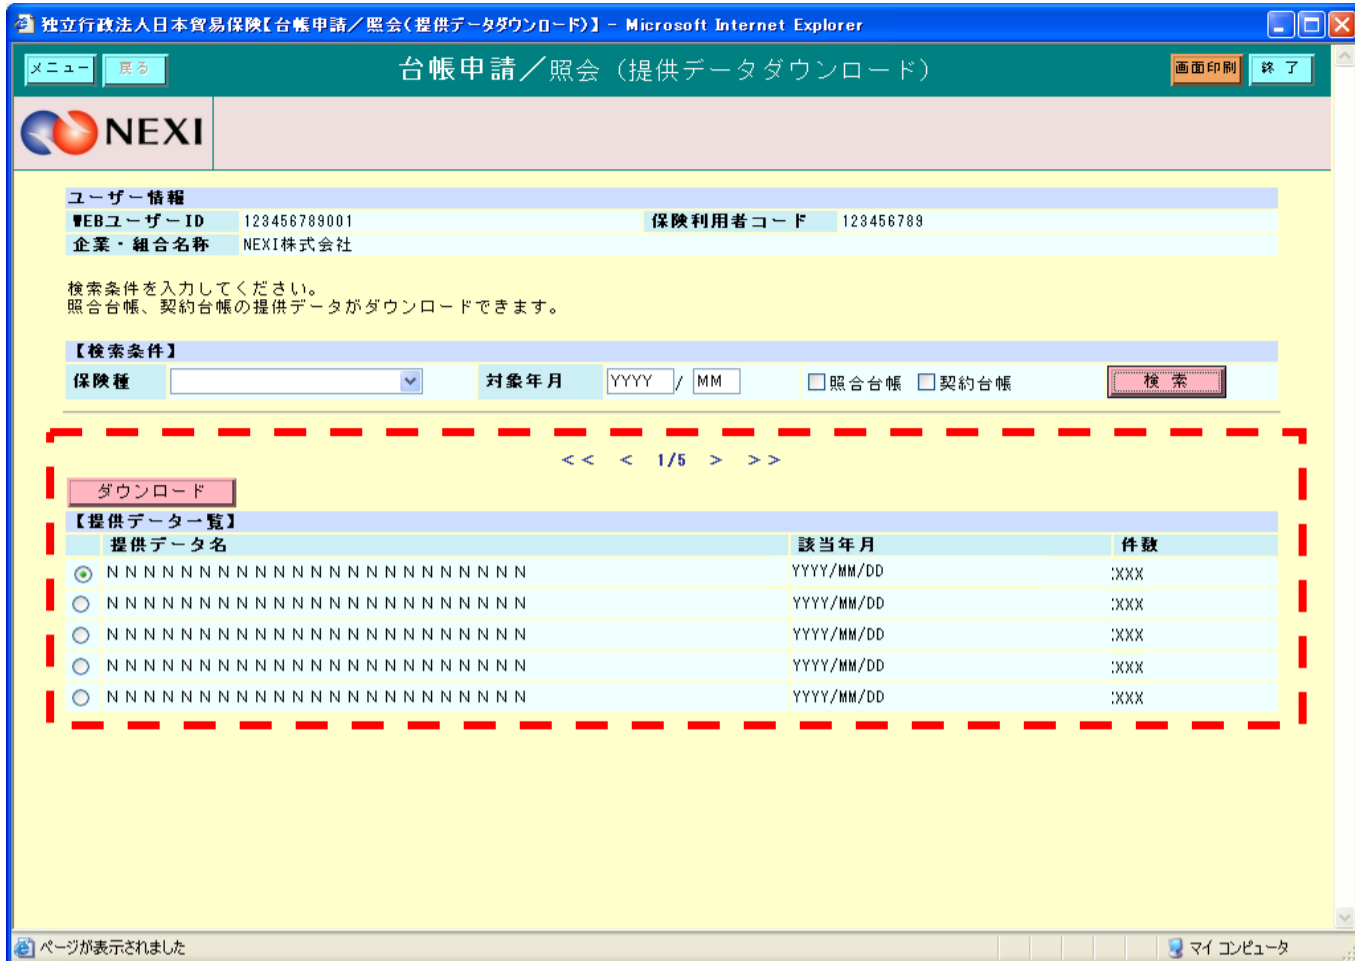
独立行政法人日本貿易保険【台帳申請／照会（提供データダウンロード）】 - Microsoft Internet Explorer

メニュー　戻る

台帳申請／照会（提供データダウンロード）

画面印刷　終了

NEXI

| ユーザー情報 | | | |
|---|---|---|---|
| WEBユーザーID | 123456789001 | 保険利用者コード | 123456789 |
| 企業・組合名称 | NEXI株式会社 | | |

検索条件を入力してください。
照合台帳、契約台帳の提供データがダウンロードできます。

【検索条件】

保険種　対象年月　YYYY / MM　照合台帳　契約台帳　検索

<<　<　1/5　>　>>

ダウンロード

【提供データ一覧】

| | 提供データ名 | 該当年月 | 件数 |
|---|---|---|---|
| ◉ | NNNNNNNNNNNNNNNNNNNNNNNNN | YYYY/MM/DD | XXX |
| ○ | NNNNNNNNNNNNNNNNNNNNNNNNN | YYYY/MM/DD | XXX |
| ○ | NNNNNNNNNNNNNNNNNNNNNNNNN | YYYY/MM/DD | XXX |
| ○ | NNNNNNNNNNNNNNNNNNNNNNNNN | YYYY/MM/DD | XXX |
| ○ | NNNNNNNNNNNNNNNNNNNNNNNNN | YYYY/MM/DD | XXX |

ページが表示されました　マイ コンピュータ